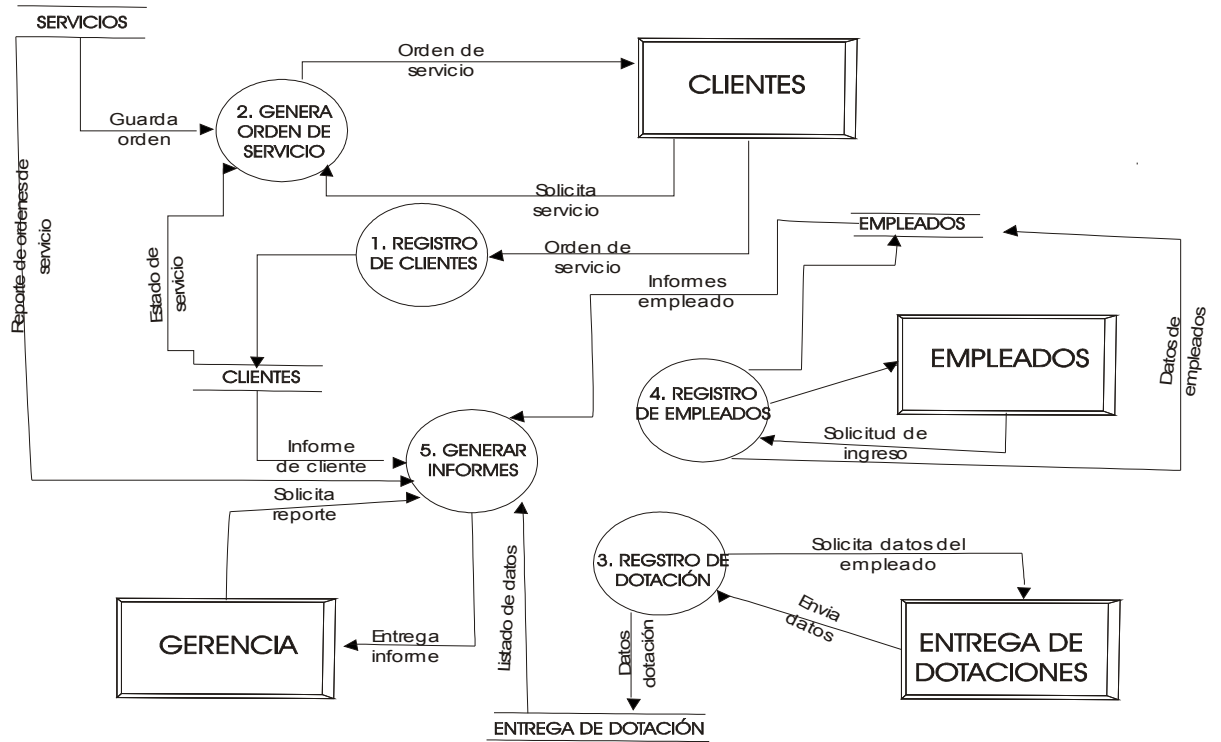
SERVICIOS

Orden de servicio

CLIENTES

Guarda orden

2. GENERA ORDEN DE SERVICIO

Reporte de ordenes de servicio

Solicita servicio

1. REGISTRO DE CLIENTES

Orden de servicio

EMPLEADOS

Estado de servicio

Informes empleado

Datos de empleados

EMPLEADOS

CLIENTES

4. REGISTRO DE EMPLEADOS

Informe de cliente

5. GENERAR INFORMES

Solicitud de ingreso

Solicita reporte

3. REGSTRO DE DOTACIÓN

Solicita datos del empleado

Listado de datos

Envia datos

GERENCIA

Entrega informe

Datos dotación

ENTREGA DE DOTACIONES

ENTREGA DE DOTACIÓN